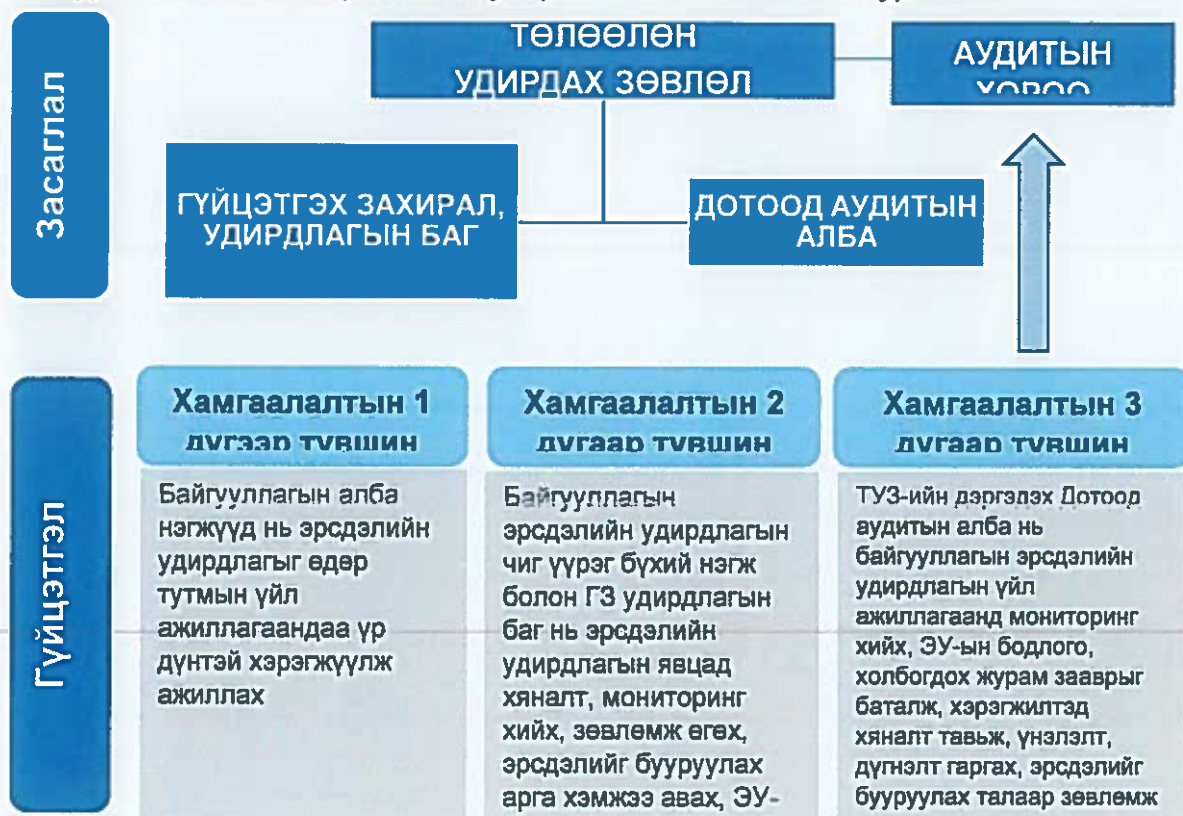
Засаглал

ТӨЛӨӨЛӨН УДИРДАХ ЗӨВЛӨЛ

АУДИТЫН ХОРОО

ГҮЙЦЭТГЭХ ЗАХИРАЛ, УДИРДЛАГЫН БАГ

ДОТООД АУДИТЫН АЛБА

Гүйцэтгэл

Хамгаалалтын 1 дүгээр түвшин

Байгууллагын алба нэгжүүд нь эрсдэлийн удирдлагыг өдөр тутмын үйл ажиллагаандаа үр дүнтэй хэрэгжүүлж ажиллах

Хамгаалалтын 2 дугаар түвшин

Байгууллагын эрсдэлийн удирдлагын чиг үүрэг бүхий нэгж болон ГЗ удирдлагын баг нь эрсдэлийн удирдлагын явцад хяналт, мониторинг хийх, зөвлөмж өгөх, эрсдэлийг бууруулах арга хэмжээ авах, ЭУ-

Хамгаалалтын 3 дугаар түвшин

ТУЗ-ийн дэргэдэх Дотоод аудитын алба нь байгууллагын эрсдэлийн удирдлагын үйл ажиллагаанд мониторинг хийх, ЭУ-ын бодлого, холбогдох журам заавріг баталж, хэрэгжилтэд хяналт тавьж, үнэлэлт, дүгнэлт гаргах, эрсдэлийг бууруулах талаар зөвлөмж